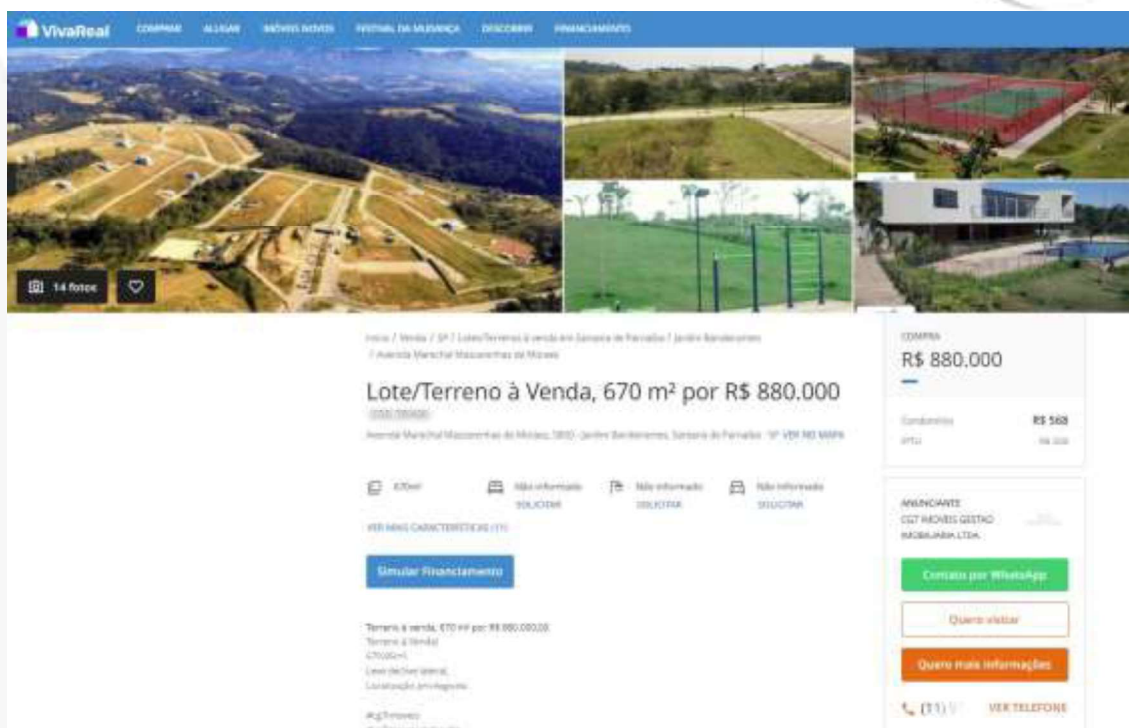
VivaReal COMPRAR ALUGAR IMÓVEIS NOVOS FESTIVAL DA MUDANÇA DESCOBRIR FINANCIAMENTO

14 fotos

Início / Venda / SP / Lotes/Terrenos à venda em Santana de Parnaíba / Jardim Bandeirantes / Avenida Marechal Mascarenhas de Moraes

Lote/Terreno à Venda, 670 m² por R$ 880.000

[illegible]

Avenida Marechal Mascarenhas de Moraes, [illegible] - Jardim Bandeirantes, Santana de Parnaíba - SP VER NO MAPA

670m² Não informado SOLICITAR Não informado SOLICITAR Não informado SOLICITAR

VER MAIS CARACTERÍSTICAS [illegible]

Simular Financiamento

Terreno à venda, 670 m² por R$ 880.000,00
Terreno à Venda!
670,00m²
Leve declive lateral
Localização privilegiada

#cg7imoveis

COMPRA
R$ 880.000

Condomínio R$ 568
IPTU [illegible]

ANUNCIANTE
CG7 IMOVEIS GESTAO IMOBILIARIA LTDA

Contato por WhatsApp
Quero visitar
Quero mais informações
(11) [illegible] VER TELEFONE